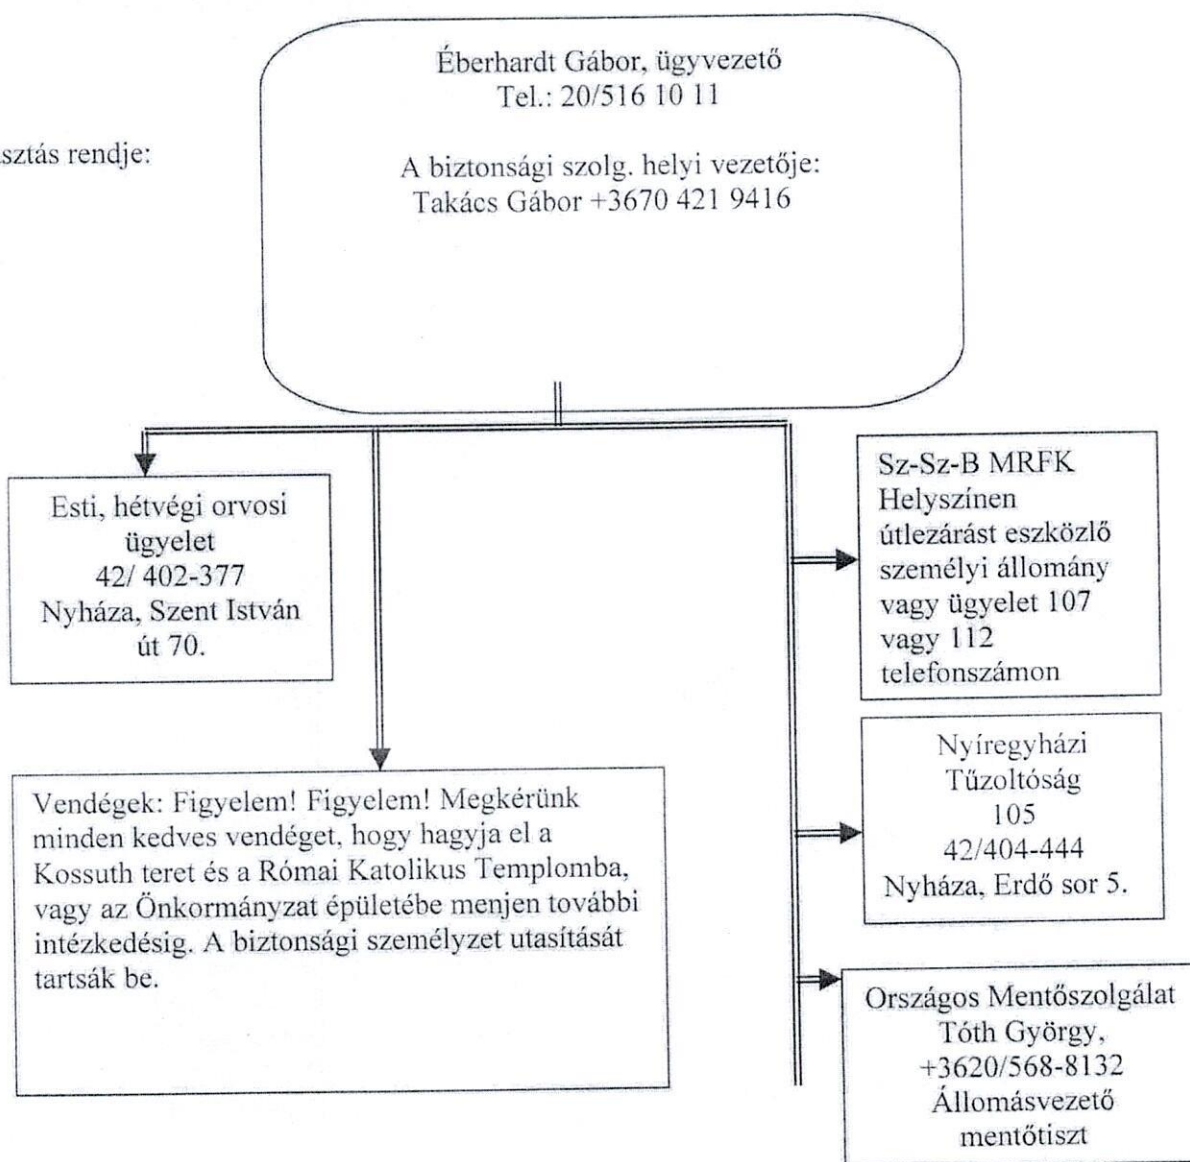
sztás rendje:

Éberhardt Gábor, ügyvezető
Tel.: 20/516 10 11

A biztonsági szolg. helyi vezetője:
Takács Gábor +3670 421 9416

Esti, hétvégi orvosi ügyelet
42/ 402-377
Nyháza, Szent István út 70.

Sz-Sz-B MRFK
Helyszínen útlezárást eszközlő személyi állomány vagy ügyelet 107 vagy 112 telefonszámon

Nyíregyházi Tűzoltóság
105
42/404-444
Nyháza, Erdő sor 5.

Vendégek: Figyelem! Figyelem! Megkérünk minden kedves vendéget, hogy hagyja el a Kossuth teret és a Római Katolikus Templomba, vagy az Önkormányzat épületébe menjen további intézkedésig. A biztonsági személyzet utasítását tartsák be.

Országos Mentőszolgálat
Tóth György,
+3620/568-8132
Állomásvezető
mentőtiszt